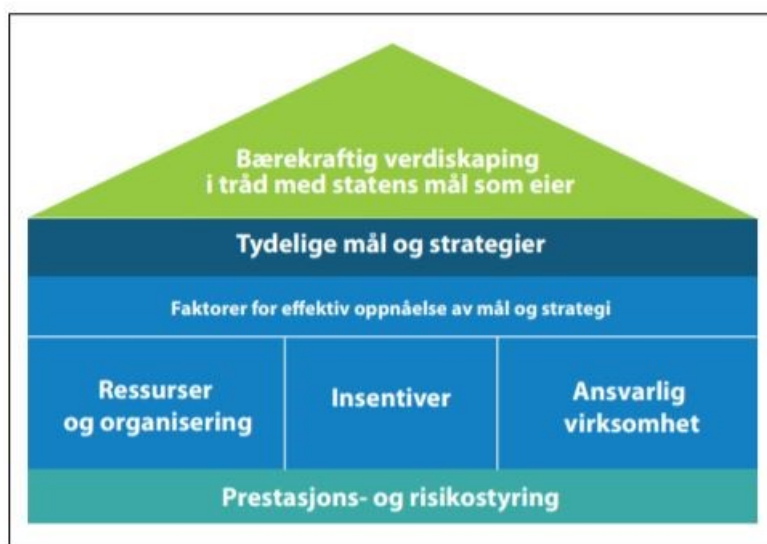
Bærekraftig verdiskaping i tråd med statens mål som eier

Tydelige mål og strategier

Faktorer for effektiv oppnåelse av mål og strategi

Ressurser og organisering

Insentiver

Ansvarlig virksomhet

Prestasjons- og risikostyring